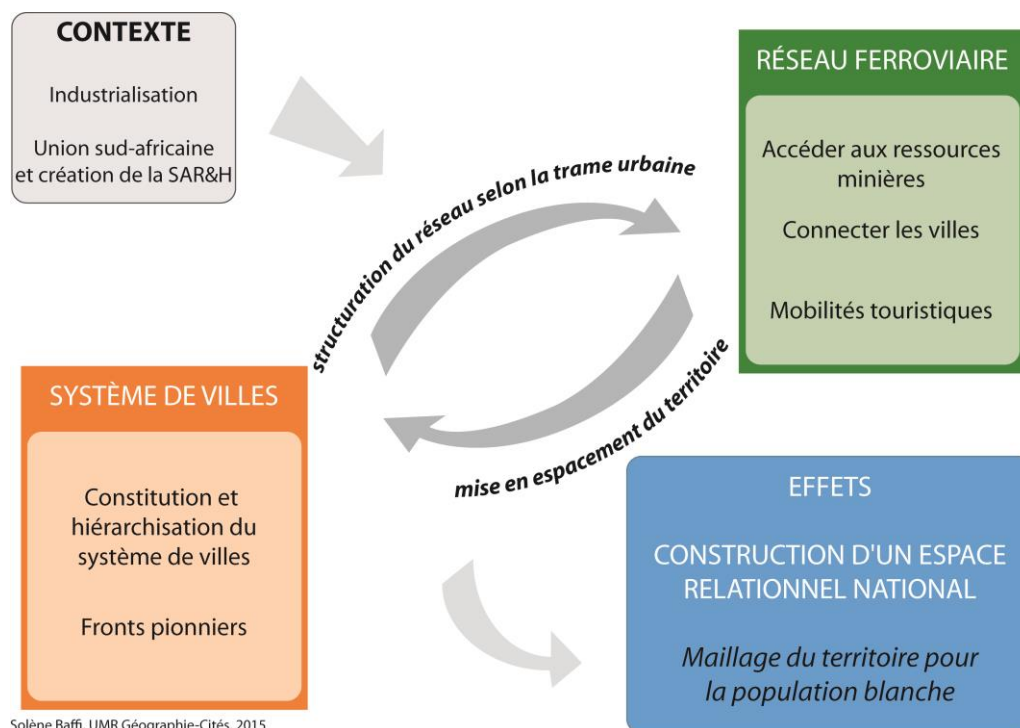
CONTEXTE

Industrialisation

Union sud-africaine et création de la SAR&H

RÉSEAU FERROVIAIRE

Accéder aux ressources minières

Connecter les villes

Mobilités touristiques

structuration du réseau selon la trame urbaine

mise en espacement du territoire

SYSTÈME DE VILLES

Constitution et hiérarchisation du système de villes

Fronts pionniers

EFFETS

CONSTRUCTION D'UN ESPACE RELATIONNEL NATIONAL

Maillage du territoire pour la population blanche

Solène Baffi, UMR Géographie-Cités, 2015